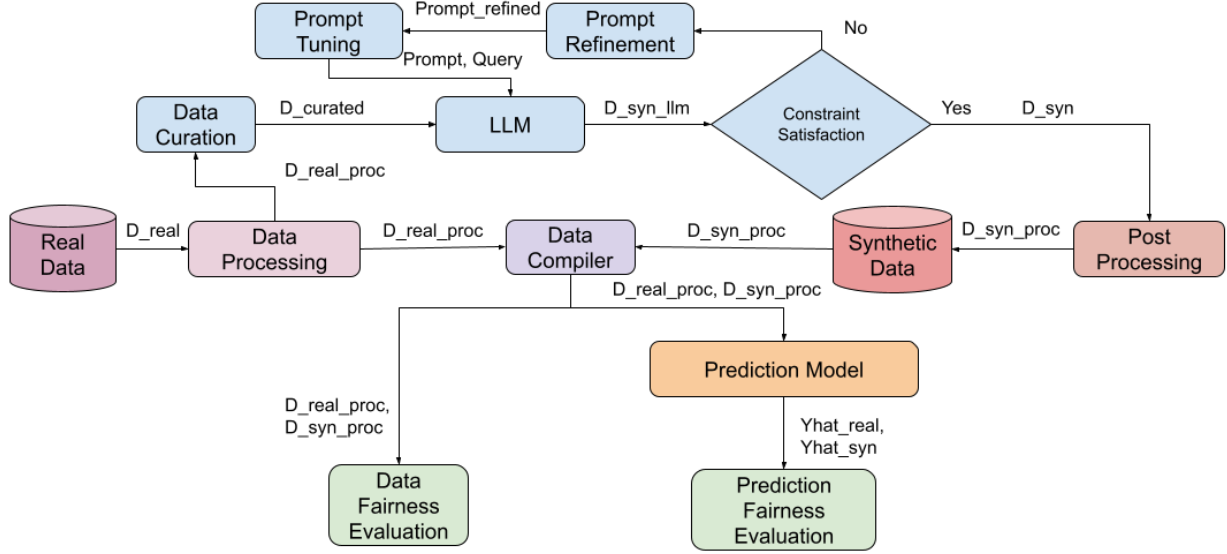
Prompt Tuning

Prompt_refined

Prompt Refinement

No

Prompt, Query

Data Curation

D_curated

LLM

D_syn_llm

Constraint Satisfaction

Yes

D_syn

D_real_proc

Real Data

D_real

Data Processing

D_real_proc

Data Compiler

D_syn_proc

Synthetic Data

D_syn_proc

Post Processing

D_real_proc, D_syn_proc

Prediction Model

D_real_proc, D_syn_proc

Yhat_real, Yhat_syn

Data Fairness Evaluation

Prediction Fairness Evaluation